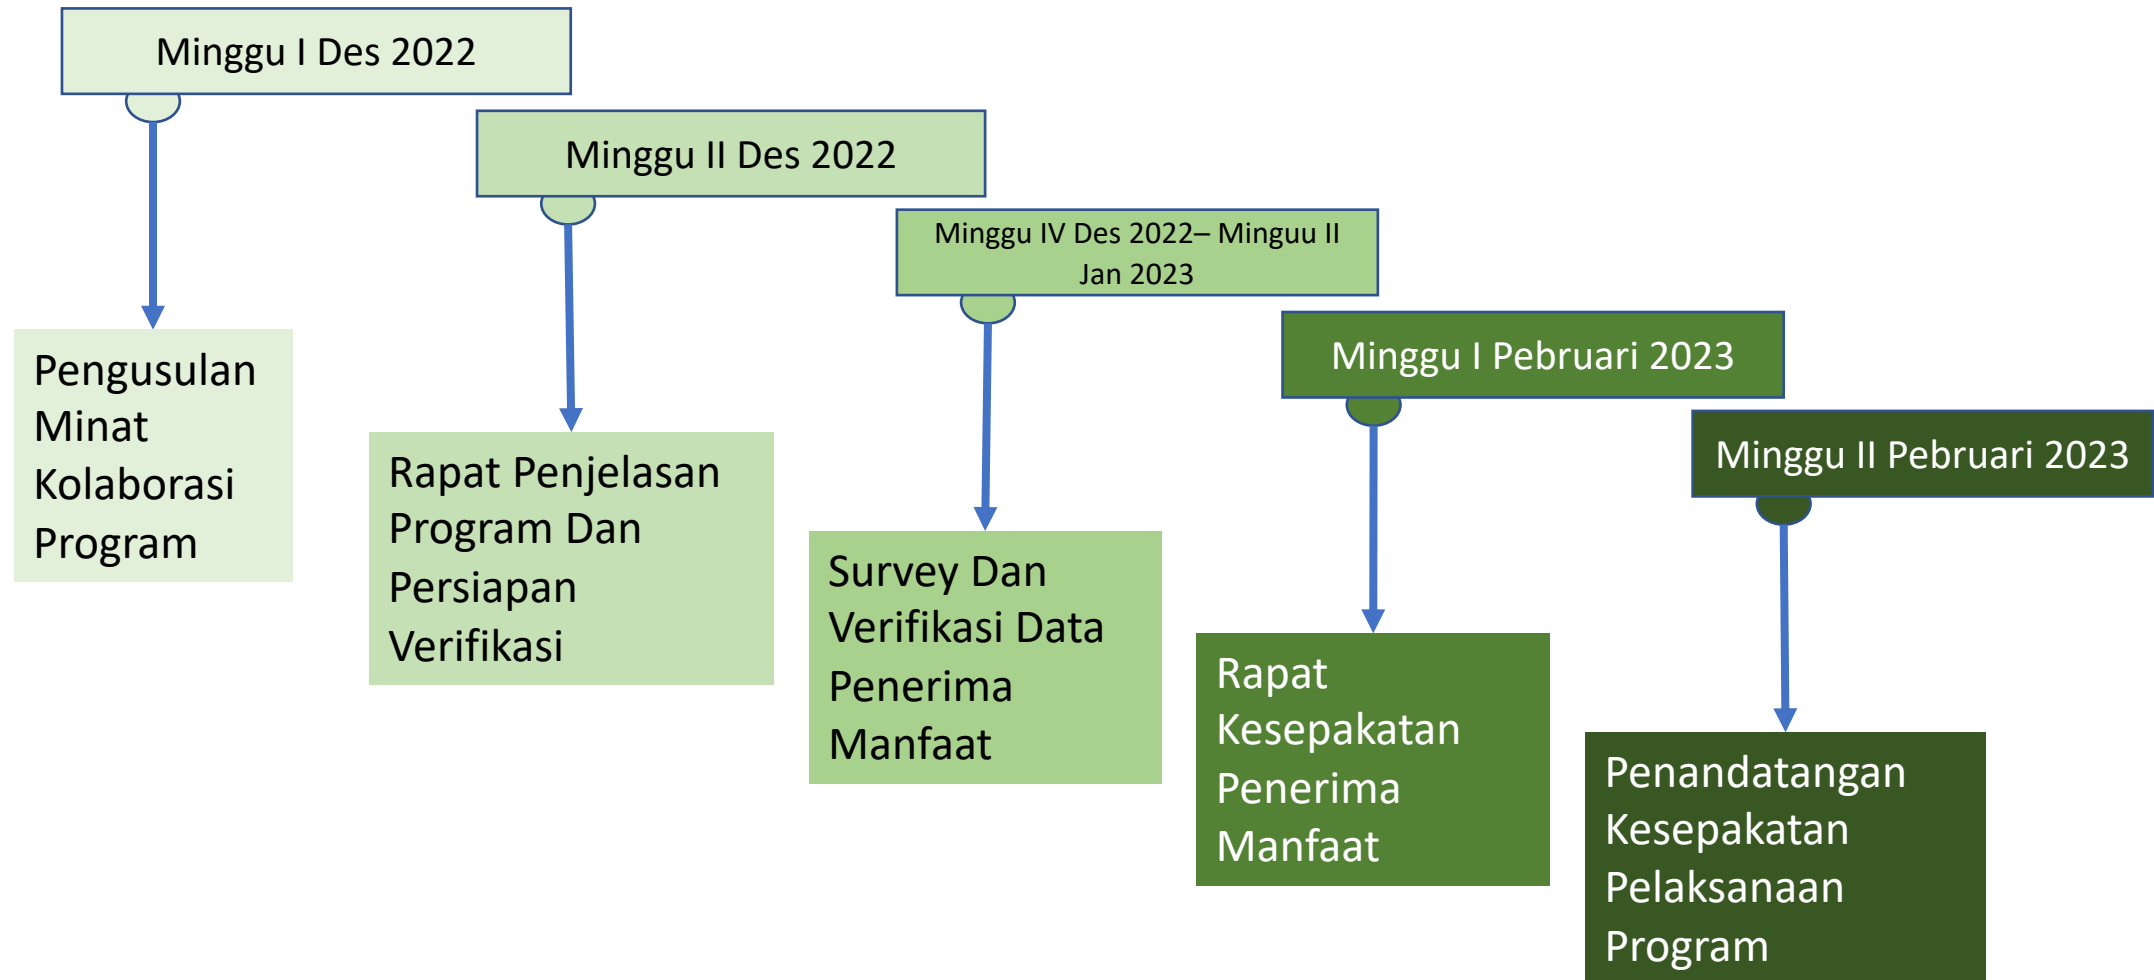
Minggu I Des 2022

Pengusulan Minat Kolaborasi Program

Minggu II Des 2022

Rapat Penjelasan Program Dan Persiapan Verifikasi

Minggu IV Des 2022– Minguu II Jan 2023

Survey Dan Verifikasi Data Penerima Manfaat

Minggu I Pebruari 2023

Rapat Kesepakatan Penerima Manfaat

Minggu II Pebruari 2023

Penandatangan Kesepakatan Pelaksanaan Program